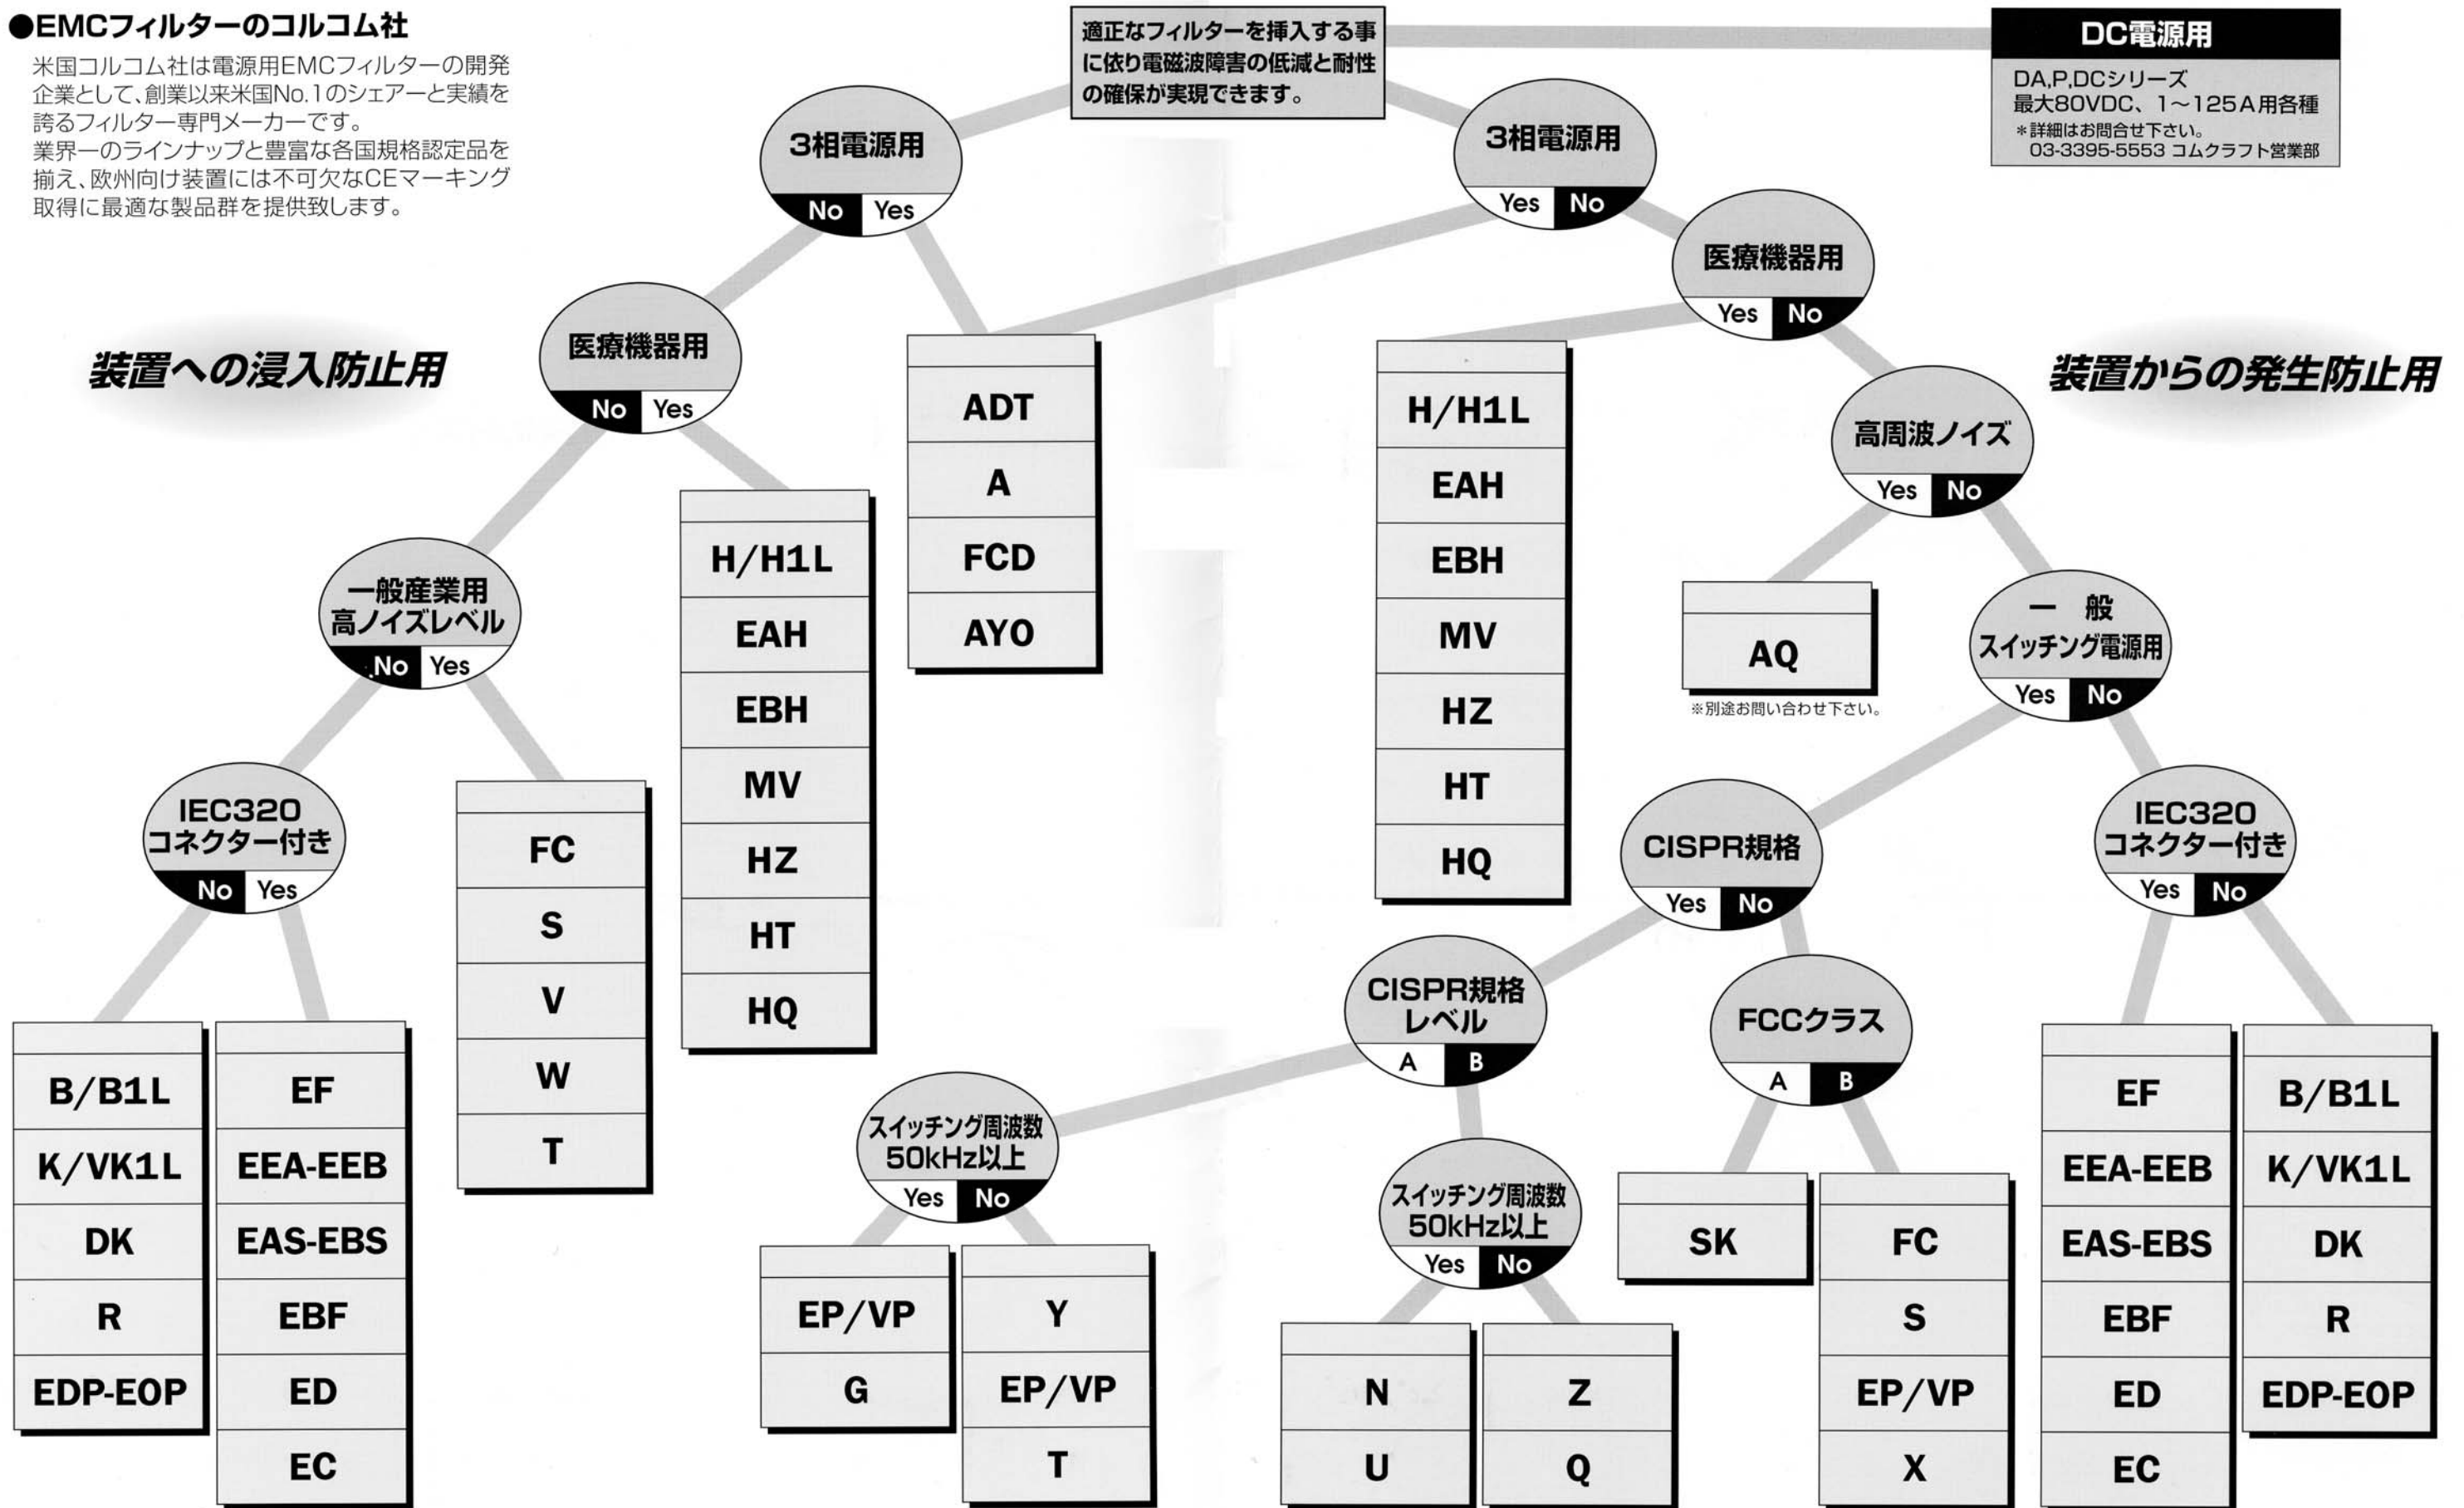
●EMCフィルターのコルコム社

米国コルコム社は電源用EMCフィルターの開発企業として、創業以来米国No.1のシェアーと実績を誇るフィルター専門メーカーです。
業界一のラインナップと豊富な各国規格認定品を揃え、欧州向け装置には不可欠なCEマーキング取得に最適な製品群を提供致します。

適正なフィルターを挿入する事に依り電磁波障害の低減と耐性の確保が実現できます。

DC電源用
DA,P,DCシリーズ
最大80VDC、1~125A用各種
＊詳細はお問合せ下さい。
03-3395-5553 コムクラフト営業部

装置への浸入防止用

3相電源用
No Yes

医療機器用
No Yes

ADT
A
FCD
AYO

H/H1L
EAH
EBH
MV
HZ
HT
HQ

一般産業用
高ノイズレベル
No Yes

FC
S
V
W
T

IEC320
コネクター付き
No Yes

B/B1L
K/VK1L
DK
R
EDP-EOP

EF
EEA-EEB
EAS-EBS
EBF
ED
EC

3相電源用
Yes No

医療機器用
Yes No

H/H1L
EAH
EBH
MV
HZ
HT
HQ

装置からの発生防止用

高周波ノイズ
Yes No

AQ
※別途お問い合わせ下さい。

一 般
スイッチング電源用
Yes No

CISPR規格
Yes No

IEC320
コネクター付き
Yes No

CISPR規格
レベル
A B

FCCクラス
A B

スイッチング周波数
50kHz以上
Yes No

EP/VP
G

Y
EP/VP
T

スイッチング周波数
50kHz以上
Yes No

N
U

Z
Q

SK

FC
S
EP/VP
X

EF
EEA-EEB
EAS-EBS
EBF
ED
EC

B/B1L
K/VK1L
DK
R
EDP-EOP